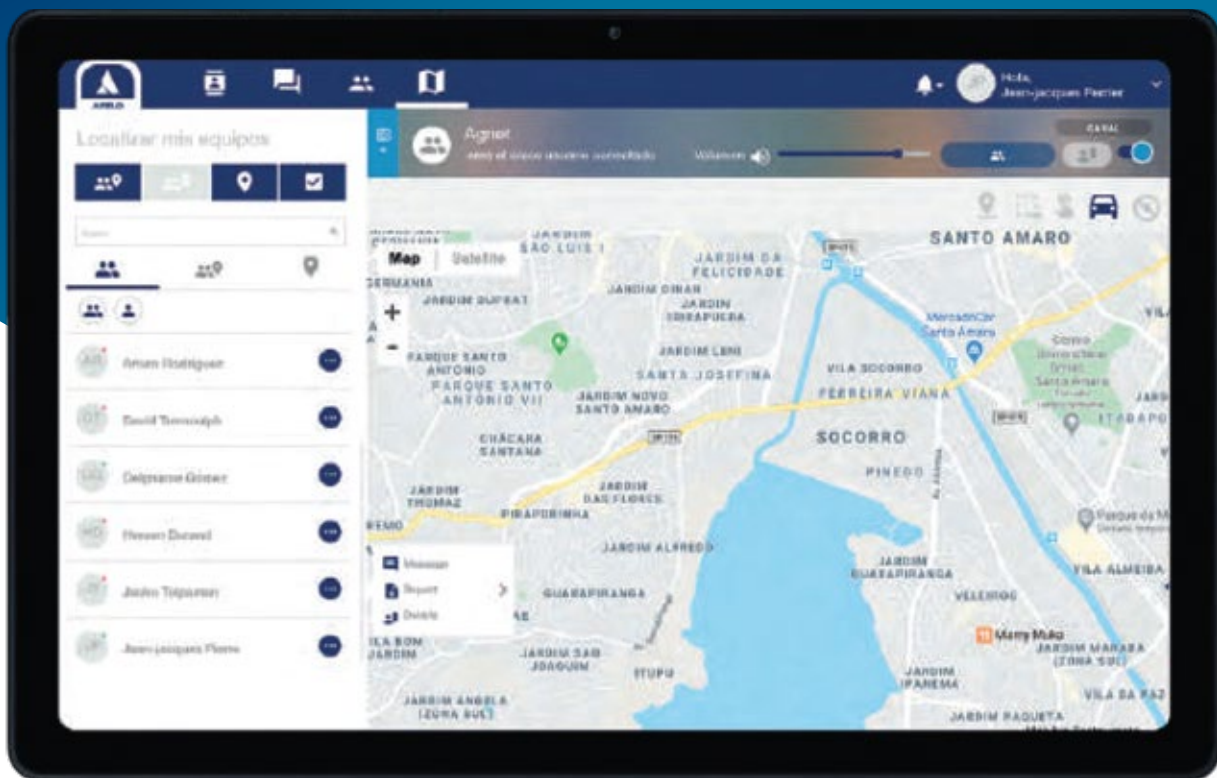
Hola, Jean-jacques Perrier

Localizar mis equipos

Agnet

CANAL

Map
Satellite

SANTO AMARO

JARDIM DA FELICIDADE

JARDIM DUPRAT

JARDIM DINAH

JARDIM IBIRAPUERA

PARQUE SANTO ANTONIO

PARQUE SANTO ANTONIO VII

JARDIM LENI

SANTA JOSEFINA

JARDIM NOVO SANTO AMARO

VILA SOCORRO

FERREIRA VIANA

SOCORRO

CHÁCARA SANTANA

PINEDO

JARDIM THOMAZ

JARDIM DAS FLORES

PIRAPORINHA

JARDIM ALFREDO

GUARAPIRANGA

JARDIM GUARAPIRANGA

VELEIROS

VILA ALMEIDA

JARDIM SÃO JOAQUIM

ITUPU

JARDIM IPANEMA

JARDIM MARABÁ (ZONA SUL)

VILA DA PAZ

JARDIM ÂNGELA (ZONA SUL)

JARDIM PAQUETÁ

Amam Rodriguez

David Tomnolph

Delphine Gómez

Hasan Durand

Jado Tolpanon

Jean-jacques Pierre

Message

Report

Delete